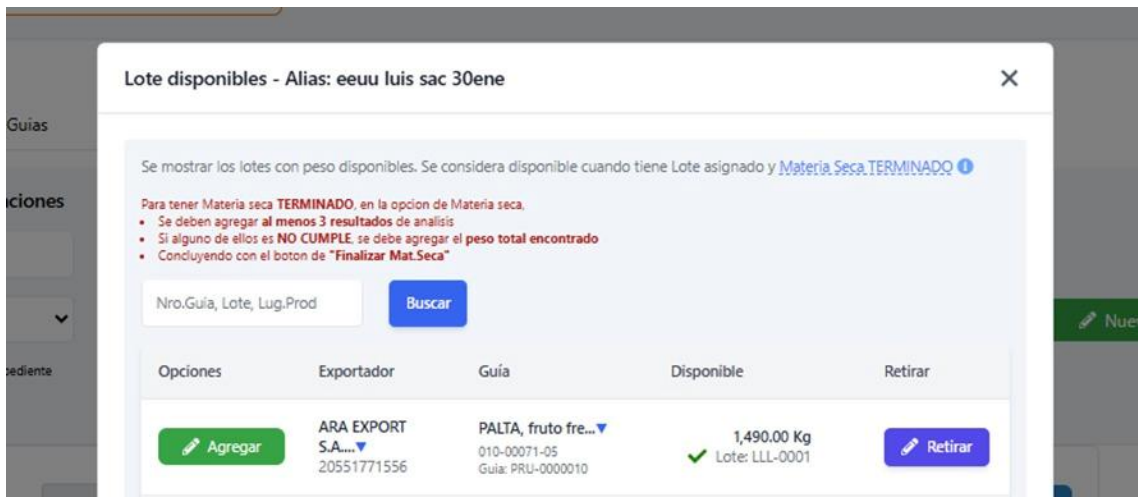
Guias

ciones

ediente

Nue

Lote disponibles - Alias: eeuu luis sac 30ene

×

Se mostrar los lotes con peso disponibles. Se considera disponible cuando tiene Lote asignado y Materia Seca TERMINADO

Para tener Materia seca **TERMINADO**, en la opcion de Materia seca,
- Se deben agregar **al menos 3 resultados** de analisis
- Si alguno de ellos es **NO CUMPLE**, se debe agregar el **peso total encontrado**
- Concluyendo con el boton de **"Finalizar Mat.Seca"**

Nro.Guia, Lote, Lug.Prod

Buscar

| Opciones | Exportador | Guía | Disponible | Retirar |
|---|---|---|---|---|
| Agregar | ARA EXPORT S.A.... 20551771556 | PALTA, fruto fre... 010-00071-05 Guia: PRU-0000010 | 1,490.00 Kg Lote: LLL-0001 | Retirar |